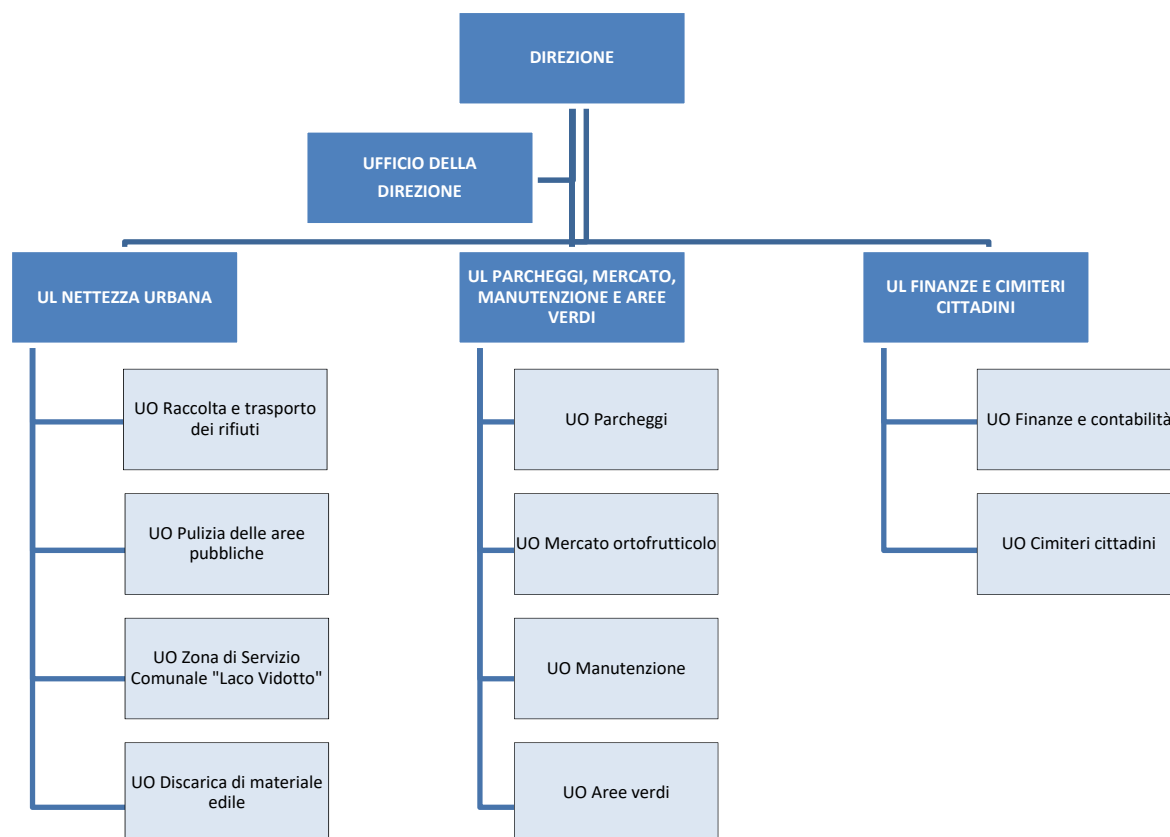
DIREZIONE

UFFICIO DELLA DIREZIONE

UL NETTEZZA URBANA

UO Raccolta e trasporto dei rifiuti

UO Pulizia delle aree pubbliche

UO Zona di Servizio Comunale "Laco Vidotto"

UO Discarica di materiale edile

UL PARCHEGGI, MERCATO, MANUTENZIONE E AREE VERDI

UO Parcheggi

UO Mercato ortofrutticolo

UO Manutenzione

UO Aree verdi

UL FINANZE E CIMITERI CITTADINI

UO Finanze e contabilità

UO Cimiteri cittadini